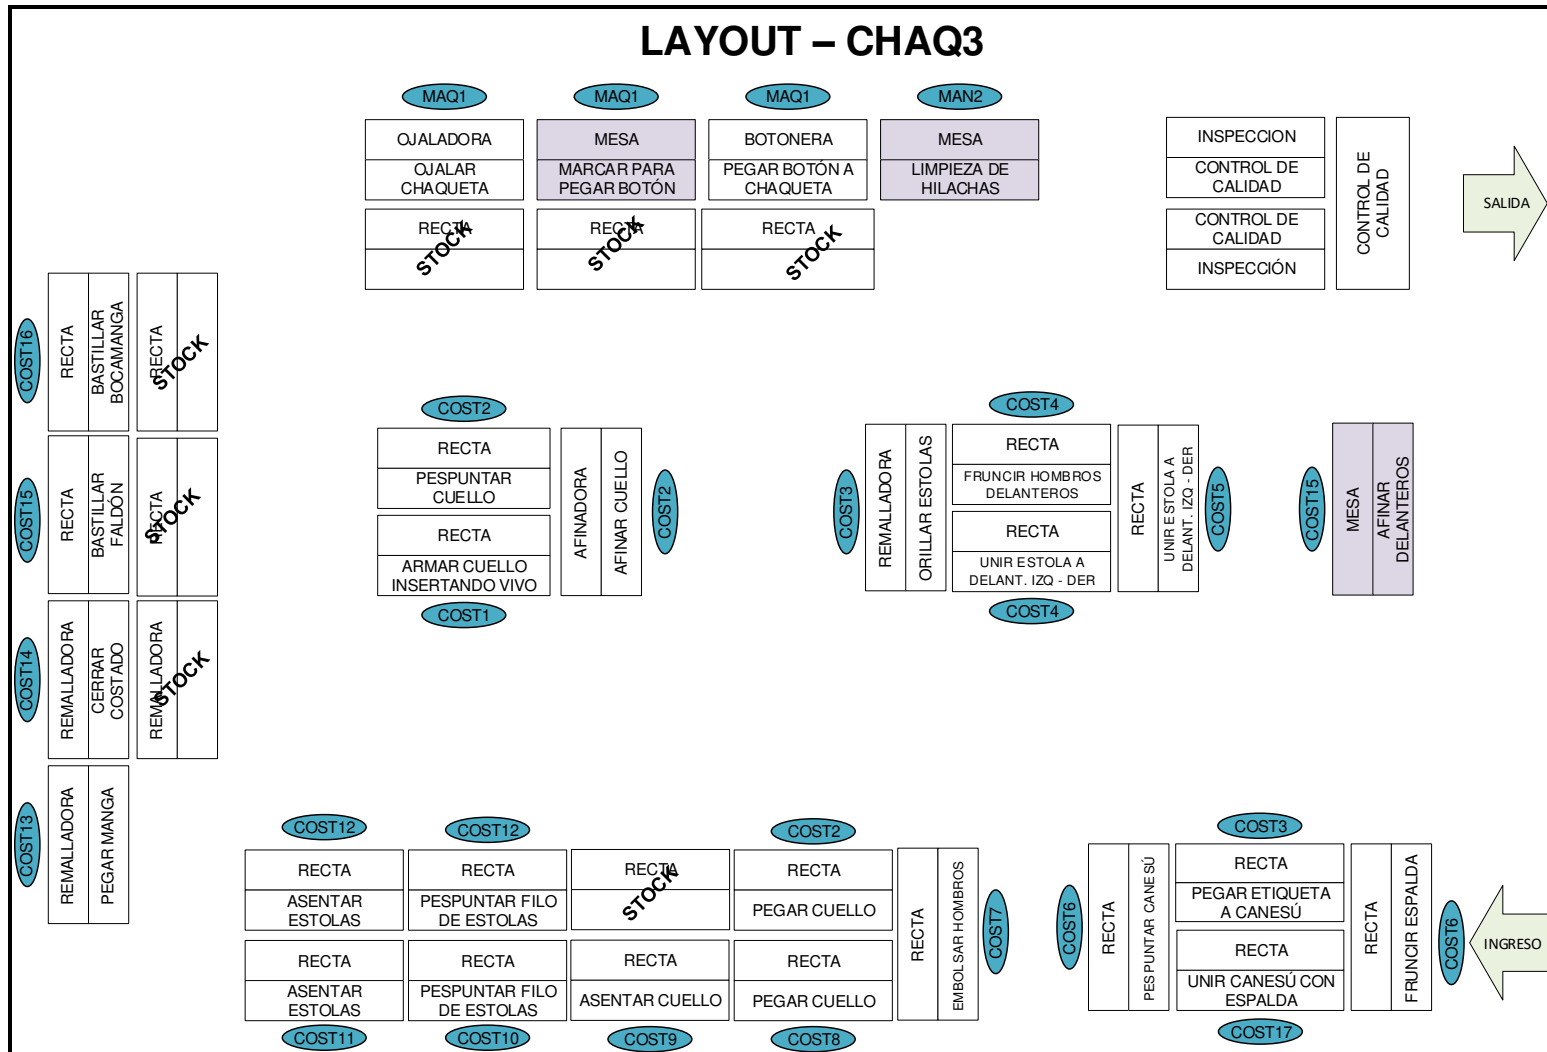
LAYOUT – CHAQ3

MAQ1
OJALADORA
OJALAR CHAQUETA

MAQ1
MESA
MARCAR PARA PEGAR BOTÓN

MAQ1
BOTONERA
PEGAR BOTÓN A CHAQUETA

MAN2
MESA
LIMPIEZA DE HILACHAS

INSPECCION
CONTROL DE CALIDAD
CONTROL DE CALIDAD
INSPECCIÓN
CONTROL DE CALIDAD

SALIDA

RECTA
STOCK
RECTA
STOCK
RECTA
STOCK

COST16
RECTA
BASTILLAR BOCAMANGA
RECTA
STOCK

COST15
RECTA
BASTILLAR FALDÓN
RECTA
STOCK

COST14
REMALLADORA
CERRAR COSTADO
REMALLADORA
STOCK

COST13
REMALLADORA
PEGAR MANGA

COST2
RECTA
PESPUNTAR CUELLO
RECTA
ARMAR CUELLO INSERTANDO VIVO
COST1

AFINADORA
AFINAR CUELLO
COST2

COST4
COST3
REMALLADORA
ORILLAR ESTOLAS
RECTA
FRUNCIR HOMBROS DELANTEROS
RECTA
UNIR ESTOLA A DELANT. IZQ - DER
COST4
RECTA
UNIR ESTOLA A DELANT. IZQ - DER
COST5

COST15
MESA
AFINAR DELANTEROS

COST12
RECTA
ASENTAR ESTOLAS
RECTA
ASENTAR ESTOLAS
COST11

COST12
RECTA
PESPUNTAR FILO DE ESTOLAS
RECTA
PESPUNTAR FILO DE ESTOLAS
COST10

RECTA
STOCK
RECTA
ASENTAR CUELLO
COST9

COST2
RECTA
PEGAR CUELLO
RECTA
PEGAR CUELLO
COST8

RECTA
EMBOLSAR HOMBROS
COST7

COST6
RECTA
PESPUNTAR CANESÚ

COST3
RECTA
PEGAR ETIQUETA A CANESÚ
RECTA
UNIR CANESÚ CON ESPALDA
COST17

RECTA
FRUNCIR ESPALDA
COST6

INGRESO